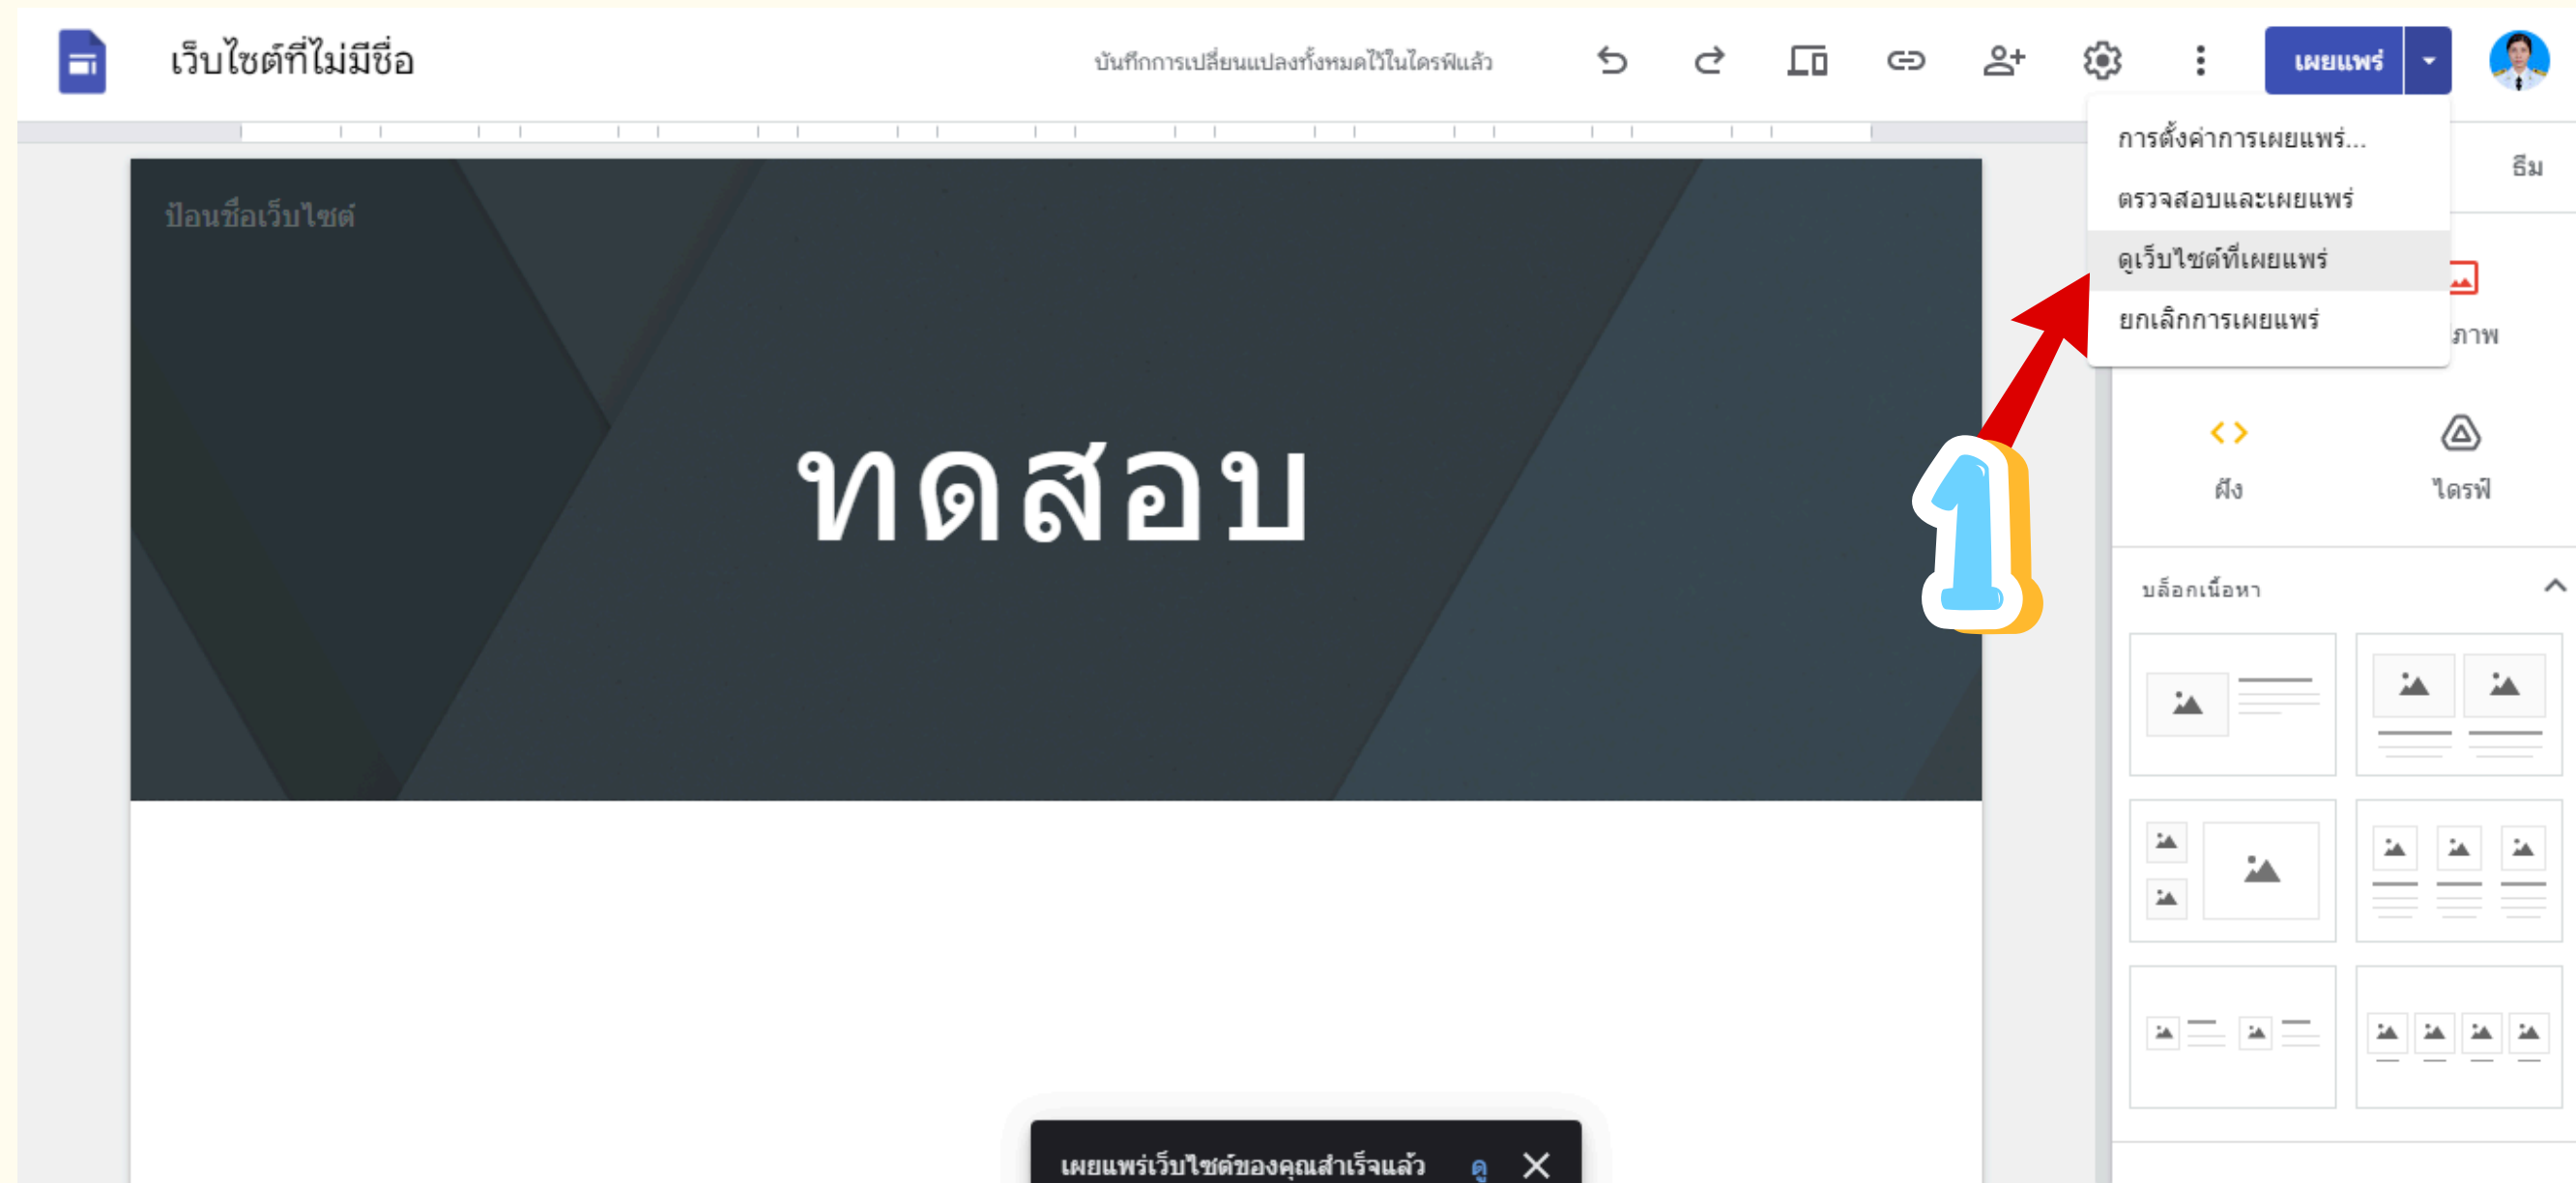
เว็บไซต์ที่ไม่มีชื่อ

บันทึกการเปลี่ยนแปลงทั้งหมดไว้ในไดรฟ์แล้ว

เผยแพร่

การตั้งค่าการเผยแพร่...

ตรวจสอบและเผยแพร่

ดูเว็บไซต์ที่เผยแพร่

ยกเลิกการเผยแพร่

ธีม

ภาพ

ฝัง

ไดรฟ์

บล็อกเนื้อหา

ป้อนชื่อเว็บไซต์

ทดสอบ

1

เผยแพร่เว็บไซต์ของคุณสำเร็จแล้ว ดู